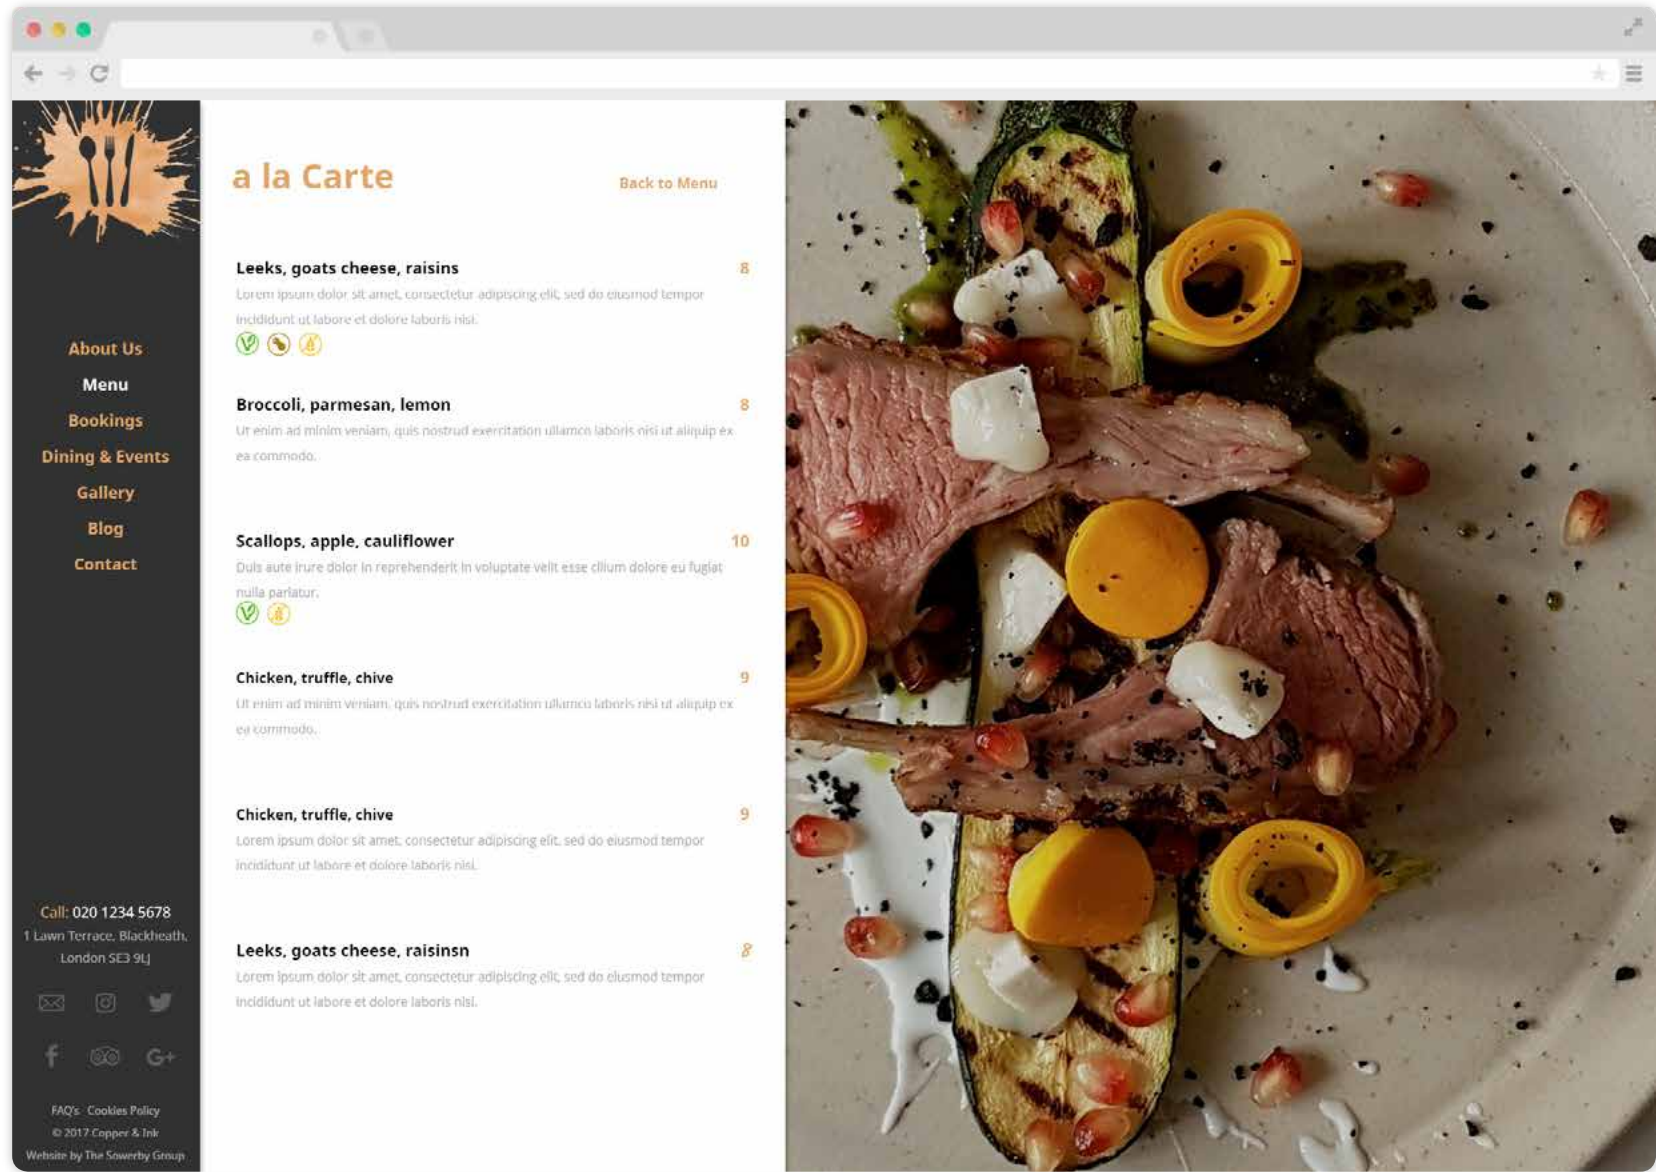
About Us
Menu
Bookings
Dining & Events
Gallery
Blog
Contact

Call: 020 1234 5678
1 Lawn Terrace, Blackheath, London SE3 9LJ

FAQ's Cookies Policy
© 2017 Copper & Ink
Website by The Sowerby Group

a la Carte

Back to Menu

Leeks, goats cheese, raisins 8
Lorem ipsum dolor sit amet, consectetur adipiscing elit, sed do eiusmod tempor incididunt ut labore et dolore laboris nisi.

Broccoli, parmesan, lemon 8
Ut enim ad minim veniam, quis nostrud exercitation ullamco laboris nisi ut aliquip ex ea commodo.

Scallops, apple, cauliflower 10
Duis aute irure dolor in reprehenderit in voluptate velit esse cillum dolore eu fugiat nulla pariatur.

Chicken, truffle, chive 9
Ut enim ad minim veniam, quis nostrud exercitation ullamco laboris nisi ut aliquip ex ea commodo.

Chicken, truffle, chive 9
Lorem ipsum dolor sit amet, consectetur adipiscing elit, sed do eiusmod tempor incididunt ut labore et dolore laboris nisi.

Leeks, goats cheese, raisinsn 8
Lorem ipsum dolor sit amet, consectetur adipiscing elit, sed do eiusmod tempor incididunt ut labore et dolore laboris nisi.